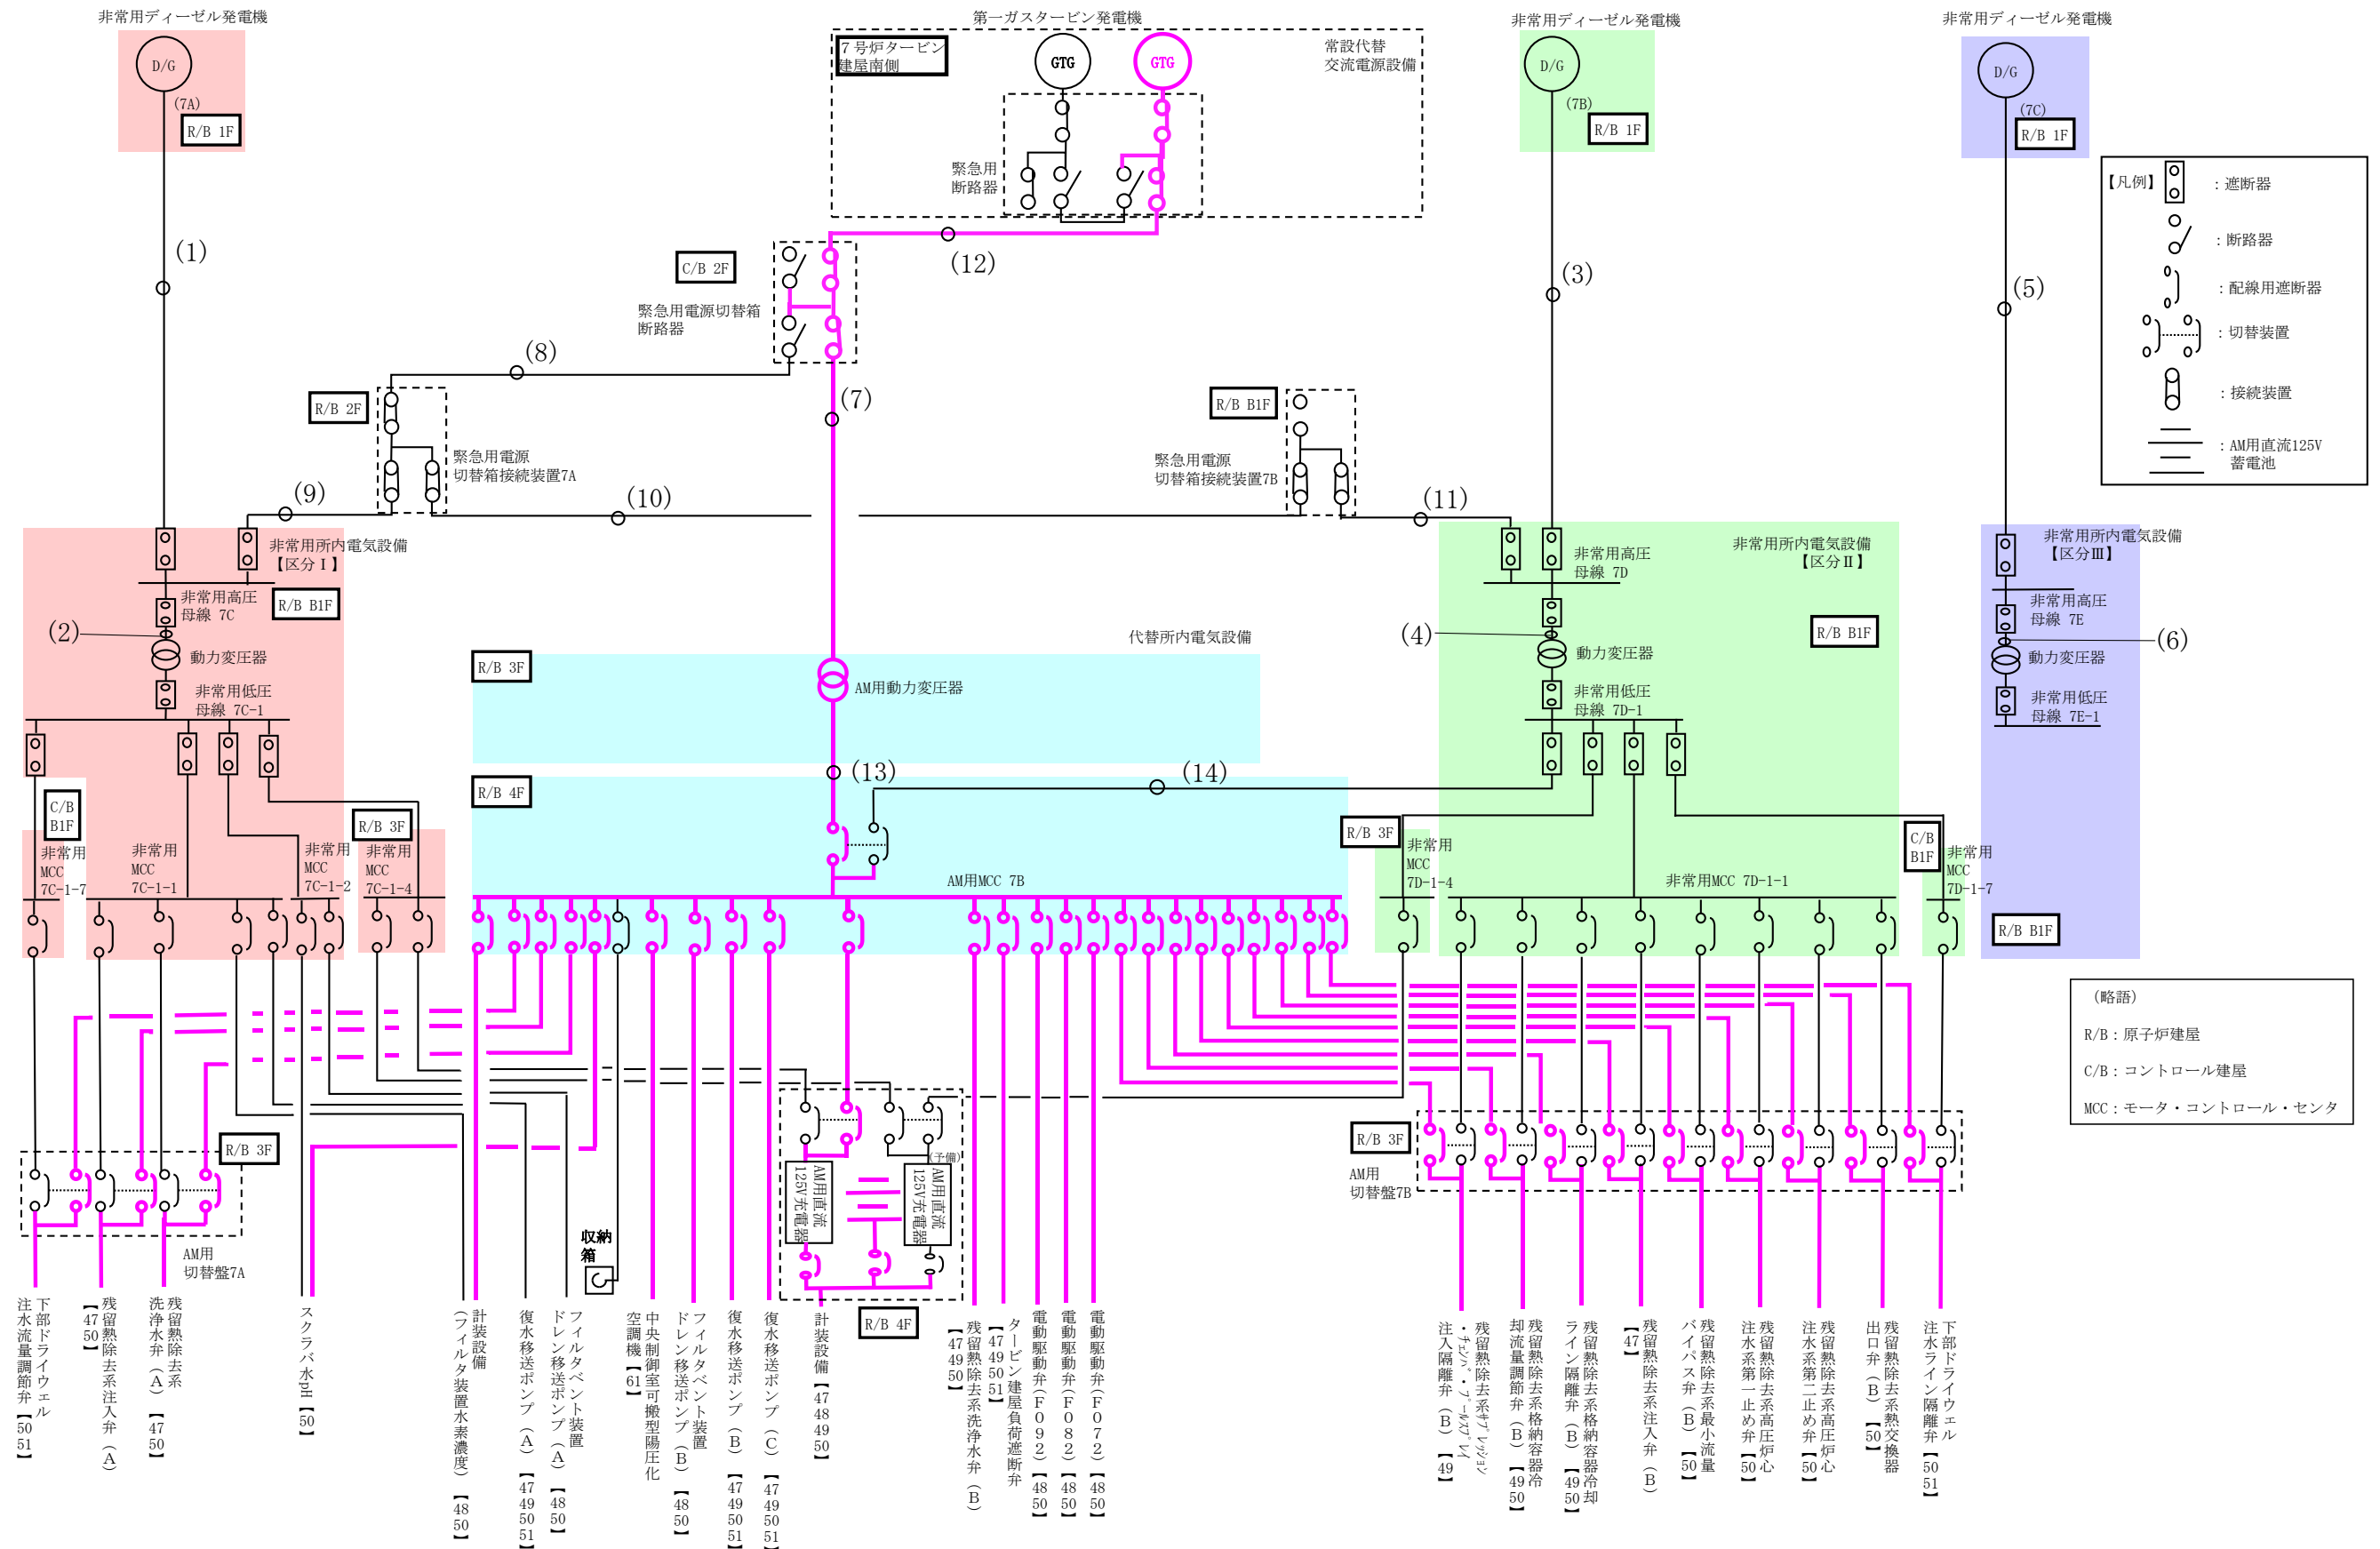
非常用ディーゼル発電機
D/G
(7A)
R/B 1F

第一ガスタービン発電機
7号炉タービン建屋南側
GTG
GTG
常設代替交流電源設備
緊急用断路器

非常用ディーゼル発電機
D/G
(7B)
R/B 1F

非常用ディーゼル発電機
D/G
(7C)
R/B 1F

【凡例】
：遮断器
：断路器
：配線用遮断器
：切替装置
：接続装置
：AM用直流125V蓄電池

(1)
(12)
(3)
(5)
C/B 2F
緊急用電源切替箱断路器
(8)
(7)
R/B 2F
緊急用電源切替箱接続装置7A
R/B B1F
緊急用電源切替箱接続装置7B
(9)
(10)
(11)

非常用所内電気設備【区分Ⅰ】
非常用高圧母線 7C
R/B B1F
(2)
動力変圧器
非常用低圧母線 7C-1

代替所内電気設備
R/B 3F
AM用動力変圧器

非常用高圧母線 7D
非常用所内電気設備【区分Ⅱ】
(4)
動力変圧器
R/B B1F
非常用低圧母線 7D-1

非常用所内電気設備【区分Ⅲ】
非常用高圧母線 7E
(6)
動力変圧器
非常用低圧母線 7E-1

R/B 4F
(13)
(14)
C/B B1F
非常用MCC 7C-1-7
非常用MCC 7C-1-1
非常用MCC 7C-1-2
R/B 3F
非常用MCC 7C-1-4
AM用MCC 7B
R/B 3F
非常用MCC 7D-1-4
非常用MCC 7D-1-1
C/B B1F
非常用MCC 7D-1-7
R/B B1F

(略語)
R/B：原子炉建屋
C/B：コントロール建屋
MCC：モータ・コントロール・センタ

R/B 3F
AM用切替盤7A
収納箱
AM用直流125V充電器
AM用直流125V充電器
(予備)
R/B 4F
R/B 3F
AM用切替盤7B

下部ドライウェル注水流量調節弁【50 51】
残留熱除去系注入弁(A)【47 50】
残留熱除去系洗浄水弁(A)【47 50】
スクラバ水pH【50】
計装設備(フィルタ装置水素濃度)【48 50】
復水移送ポンプ(A)【47 49 50 51】
フィルタベント装置ドレン移送ポンプ(A)【48 50】
中央制御室可搬型陽圧化空調機【61】
フィルタベント装置ドレン移送ポンプ(B)【48 50】
復水移送ポンプ(B)【47 49 50 51】
復水移送ポンプ(C)【47 49 50 51】
計装設備【47 48 49 50】
残留熱除去系洗浄水弁(B)【47 49 50】
タービン建屋負荷遮断弁【47 49 50 51】
電動駆動弁(F092)【48 50】
電動駆動弁(F082)【48 50】
電動駆動弁(F072)【48 50】
残留熱除去系ギャレッジ・チェンバ・プール水スプレイ注入隔離弁(B)【49】
残留熱除去系格納容器冷却流量調節弁(B)【49 50】
残留熱除去系格納容器冷却ライン隔離弁(B)【49 50】
残留熱除去系注入弁(B)【47】
残留熱除去系最小流量バイパス弁(B)【50】
残留熱除去系高圧炉心注水系第一止め弁【50】
残留熱除去系高圧炉心注水系第二止め弁【50】
残留熱除去系熱交換器出口弁(B)【50】
下部ドライウェル注水ライン隔離弁【50 51】